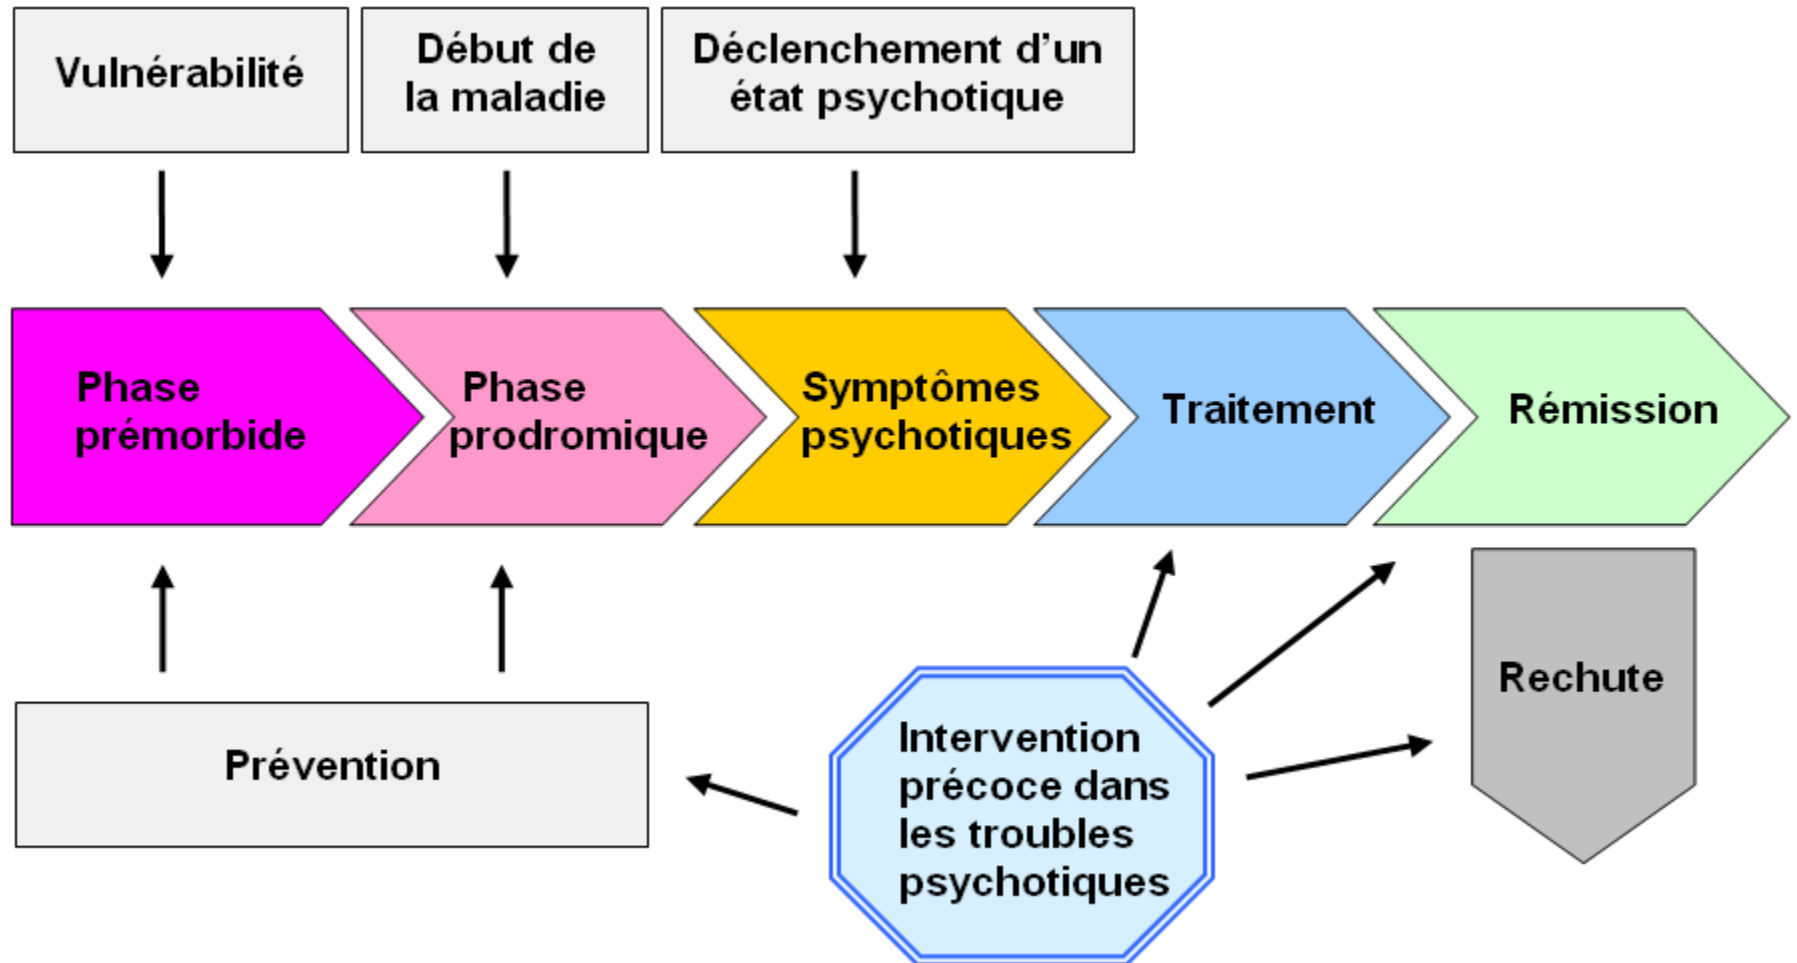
Vulnérabilité

Début de la maladie

Déclenchement d'un état psychotique

Phase prémorbide

Phase prodromique

Symptômes psychotiques

Traitement

Rémission

Rechute

Prévention

Intervention précoce dans les troubles psychotiques